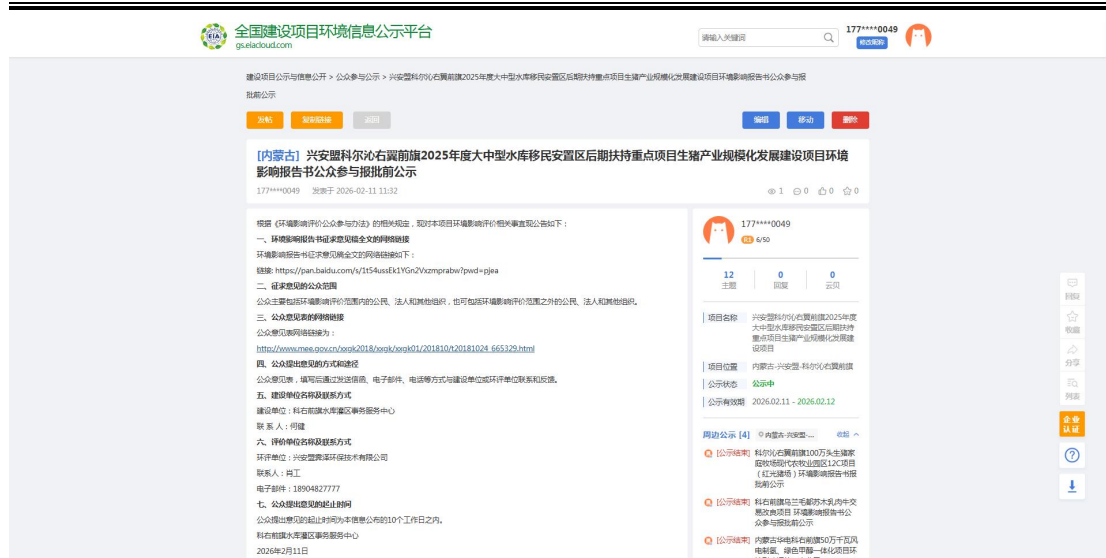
EIA 全国建设项目环境信息公示平台
gs.eiacloud.com

请输入关键词

177****0049
给您推荐

建设项目公示与信息公开 > 公众参与公示 > 兴安盟科尔沁右翼前旗2025年度大中型水库移民安置区后期扶持重点项目生猪产业规模化发展建设项目环境影响报告书公众参与报批前公示

发帖　复制链接　返回　编辑　移动　删除

[内蒙古] 兴安盟科尔沁右翼前旗2025年度大中型水库移民安置区后期扶持重点项目生猪产业规模化发展建设项目环境影响报告书公众参与报批前公示

177****0049　发表于 2026-02-11 11:32　1　0　0　0

根据《环境影响评价公众参与办法》的相关规定，现对本项目环境影响评价相关事宜现公告如下：

一、环境影响报告书征求意见稿全文的网络链接

环境影响报告书征求意见稿全文的网络链接如下：

链接: https://pan.baidu.com/s/1tS4ussEk1YGn2Vxzmprabw?pwd=pjea

二、征求意见的公众范围

公众主要包括环境影响评价范围内的公民、法人和其他组织，也可包括环境影响评价范围之外的公民、法人和其他组织。

三、公众意见表的网络链接

公众意见表网络链接为：

http://www.mee.gov.cn/xxgk2018/xxgk/xxgk01/201810/t20181024_665329.html

四、公众提出意见的方式和途径

公众意见表，填写后通过发送信函、电子邮件、电话等方式与建设单位或环评单位联系和反馈。

五、建设单位名称和联系方式

建设单位：科右前旗水库灌区事务服务中心

联 系 人：何建

六、评价单位名称和联系方式

环评单位：兴安盟赛泽环保技术有限公司

联系人：肖工

电子邮件：18904827777

七、公众提出意见的起止时间

公众提出意见的起止时间为本信息公布的10个工作日之内。

科右前旗水库灌区事务服务中心

2026年2月11日

177****0049
6/50

12 主题　0 回复　0 云贝

项目名称　兴安盟科尔沁右翼前旗2025年度大中型水库移民安置区后期扶持重点项目生猪产业规模化发展建设项目
项目位置　内蒙古-兴安盟-科尔沁右翼前旗
公示状态　公示中
公示有效期　2026.02.11 - 2026.02.12

周边公示 [4]　内蒙古-兴安盟-...　收起

[公示结束] 科尔沁右翼前旗100万头生猪家庭牧场现代农牧业园区12C项目（红光建场）环境影响报告书报批前公示

[公示结束] 科右前旗乌兰毛都苏木乳肉牛交易改良项目 环境影响报告书公众参与报批前公示

[公示结束] 内蒙古华电科右前旗50万千瓦风电制氢、绿色甲醇一体化项目环

回帖　收藏　分享　列表　企业认证